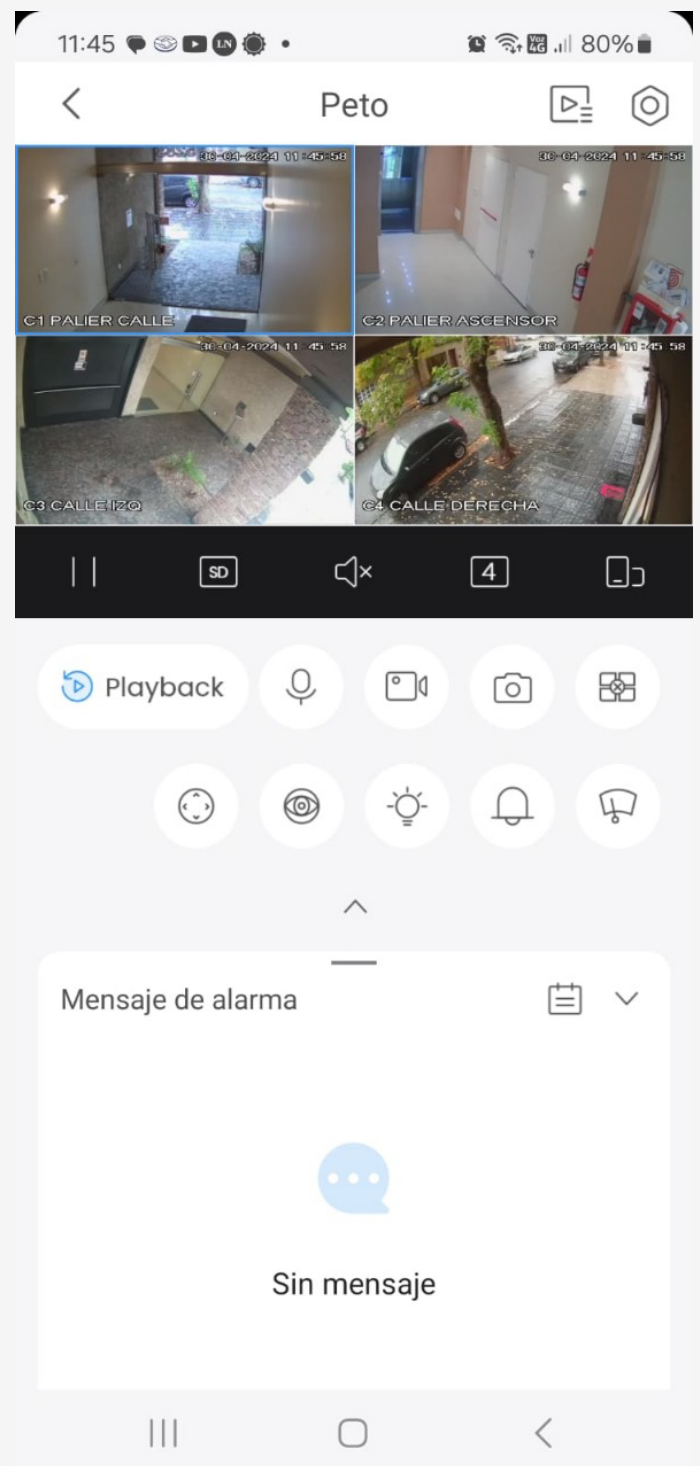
11:45 LN
Voz 4G 80%

Peto

30-04-2024 11:45:58
C1 PALIER CALLE
30-04-2024 11:45:58
C2 PALIER ASCENSOR
30-04-2024 11:45:58
C3 CALLE IZQ
30-04-2024 11:45:58
C4 CALLE DERECHA

SD
4

Playback

Mensaje de alarma

Sin mensaje